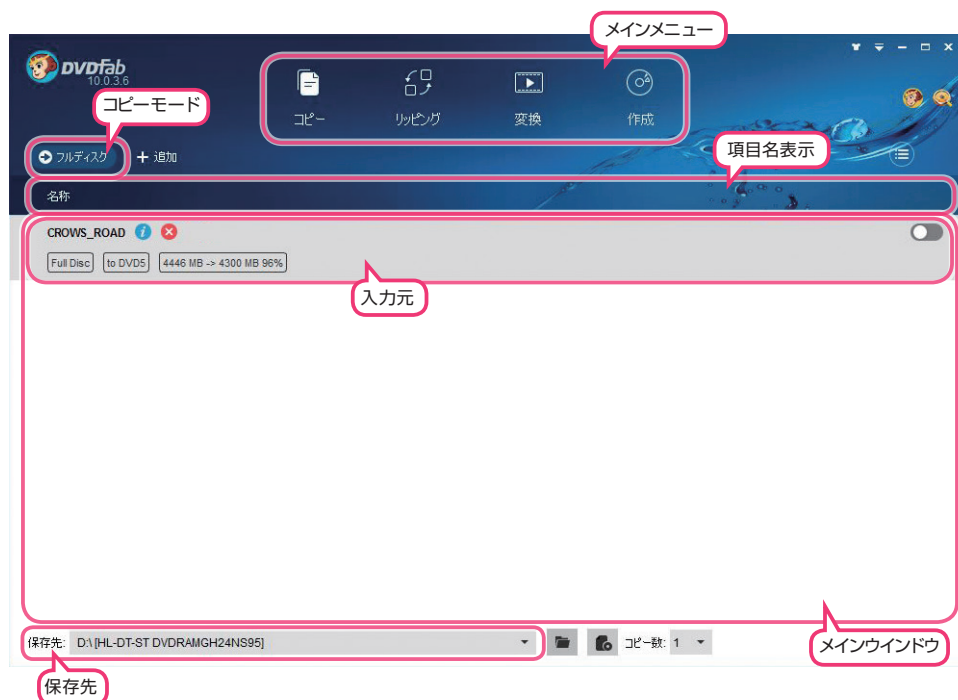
メインメニュー

DVDFab
10.0.3.6

コピー

リッピング

変換

作成

コピーモード

フルディスク

+ 追加

項目名表示

名称

CROWS_ROAD

Full Disc

to DVD5

4446 MB -> 4300 MB 96%

入力元

保存先:

D:\ [HL-DT-ST DVDRAMGH24NS95]

コピー数:

1

メインウインドウ

保存先